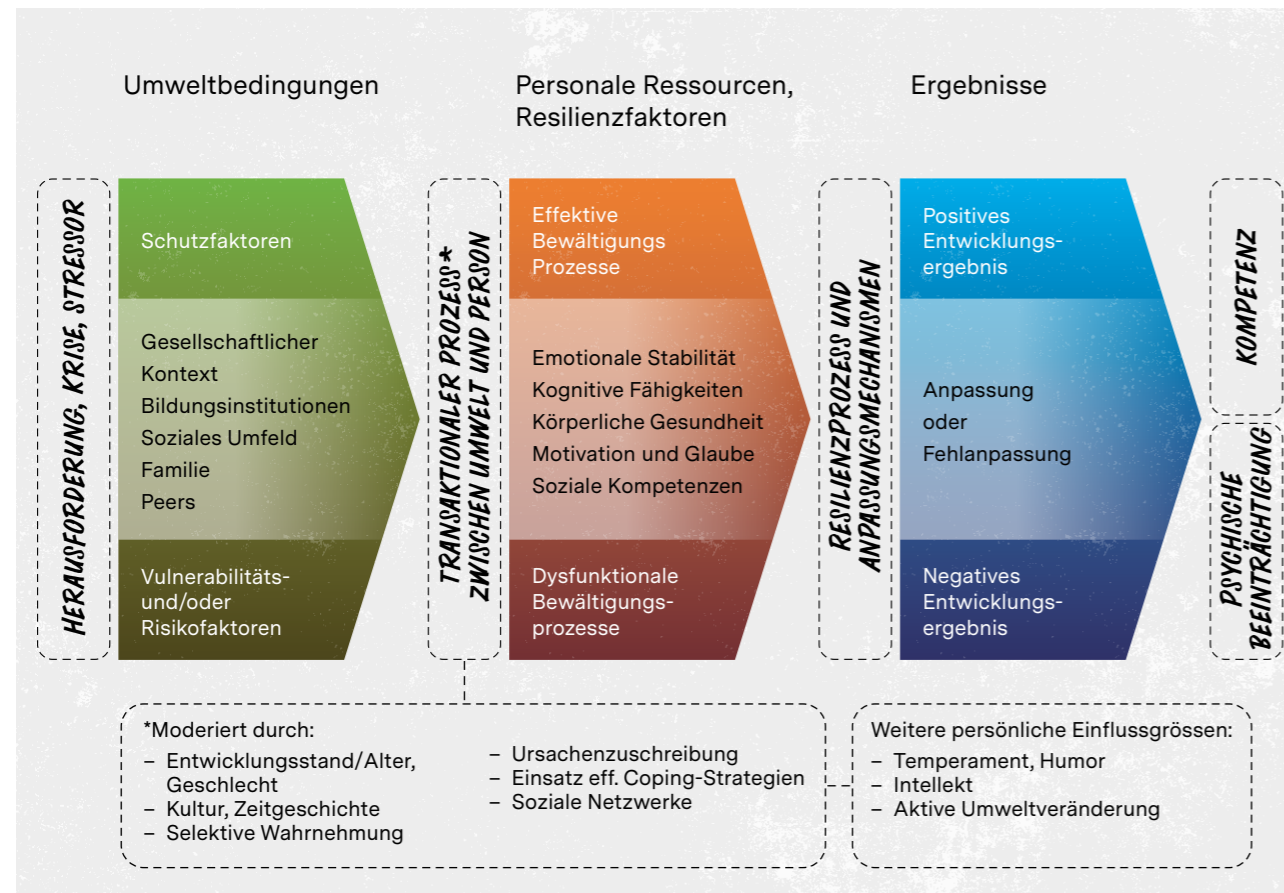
Umweltbedingungen

Personale Ressourcen, Resilienzfaktoren

Ergebnisse

HERAUSFORDERUNG, KRISE, STRESSOR

Schutzfaktoren

Gesellschaftlicher Kontext
Bildungsinstitutionen
Soziales Umfeld
Familie
Peers

Vulnerabilitäts- und/oder Risikofaktoren

TRANSAKTIONALER PROZESS* ZWISCHEN UMWELT UND PERSON

Effektive Bewältigungs Prozesse

Emotionale Stabilität
Kognitive Fähigkeiten
Körperliche Gesundheit
Motivation und Glaube
Soziale Kompetenzen

Dysfunktionale Bewältigungsprozesse

RESILIENZPROZESS UND ANPASSUNGSMECHANISMEN

Positives Entwicklungsergebnis

Anpassung
oder
Fehlanpassung

Negatives Entwicklungsergebnis

KOMPETENZ

PSYCHISCHE BEEINTRÄCHTIGUNG

*Moderiert durch:
– Entwicklungsstand/Alter, Geschlecht
– Kultur, Zeitgeschichte
– Selektive Wahrnehmung
– Ursachenzuschreibung
– Einsatz eff. Coping-Strategien
– Soziale Netzwerke

Weitere persönliche Einflussgrössen:
– Temperament, Humor
– Intellekt
– Aktive Umweltveränderung